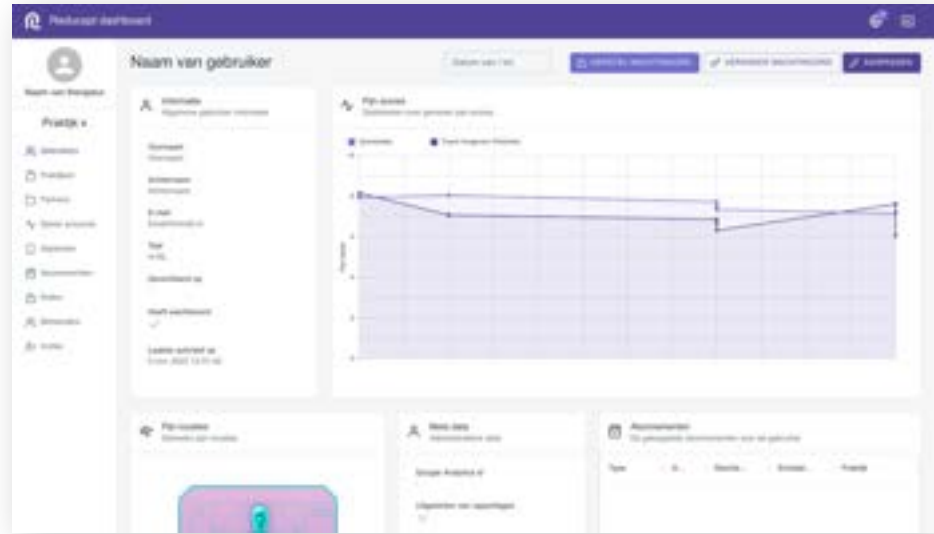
Reducept dashboard

Naam van therapeut

Praktijk

Naam van gebruiker

Datum van / tot

VERSTUUR WACHTWOORD

BEWERKEN

Informatie
Algemene gebruiker informatie

Voornaam

Achternaam

E-mail

Taal

Geverifieerd op

Heeft wachtwoord

Laatste activiteit op

Pijn scores

Pijn locaties

Meta data

Google Analytics id

Abonnementen

Type

Praktijk